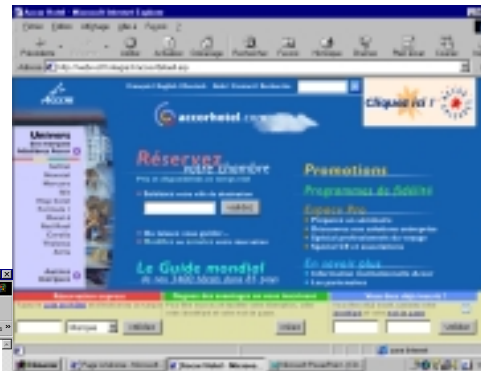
Accor
accorhotel.com
Cliquez ici !
Réservez votre chambre
Promotions
Programmes de fidélité
Espace Pro
En savoir plus
Le Guide mondial
Univers
Sofitel
Novotel
Mercure
Ibis
Formule 1
Motel 6
Red Roof Inn
Etap Hotel
Valider
Valider
Valider
Valider
Démarrer